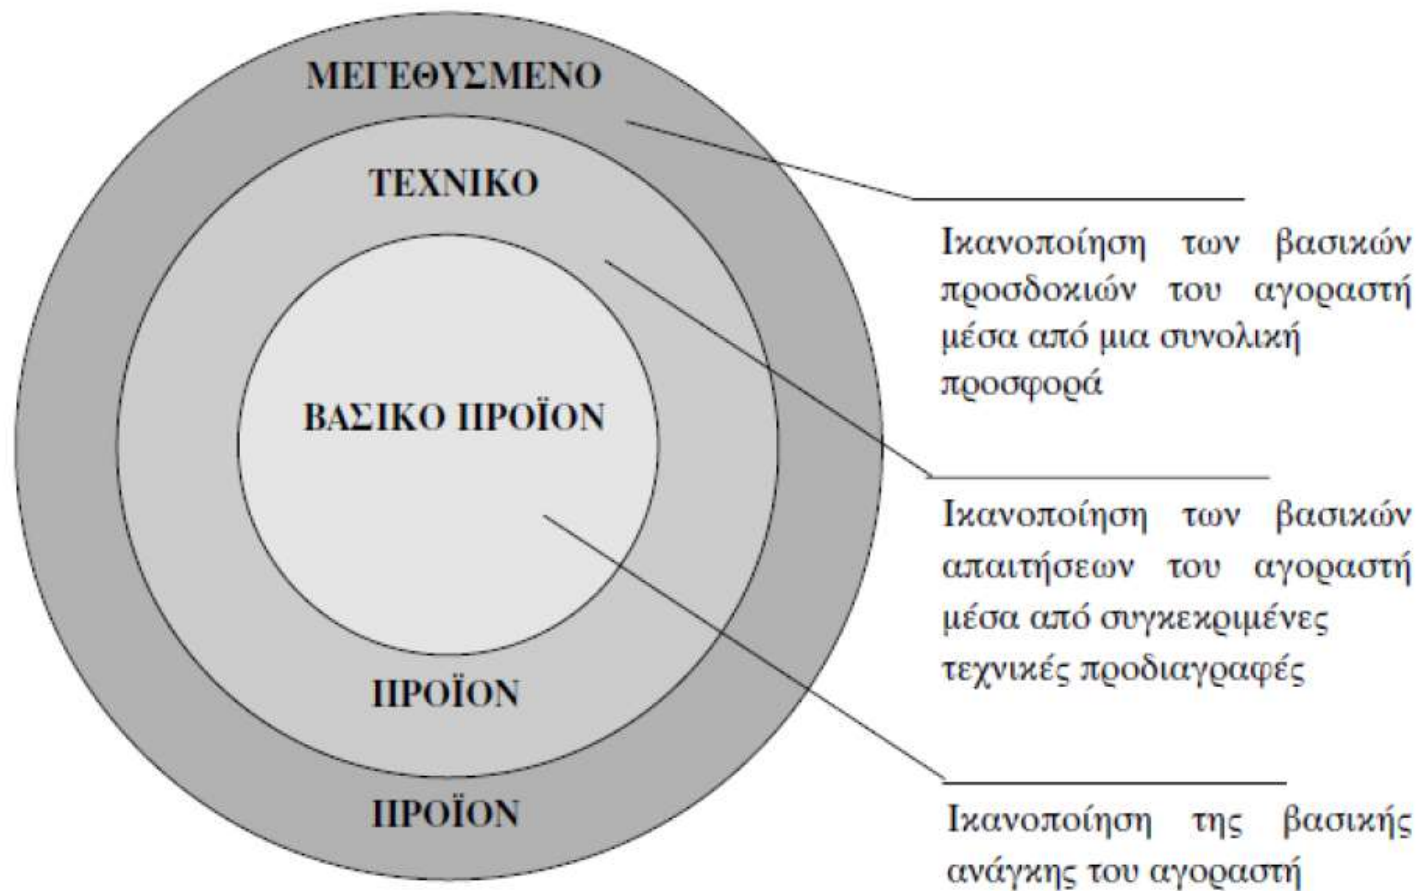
ΜΕΓΕΘΥΣΜΕΝΟ

ΤΕΧΝΙΚΟ

ΒΑΣΙΚΟ ΠΡΟΪΟΝ

ΠΡΟΪΟΝ

ΠΡΟΪΟΝ

Ικανοποίηση των βασικών προσδοκιών του αγοραστή μέσα από μια συνολική προσφορά

Ικανοποίηση των βασικών απαιτήσεων του αγοραστή μέσα από συγκεκριμένες τεχνικές προδιαγραφές

Ικανοποίηση της βασικής ανάγκης του αγοραστή